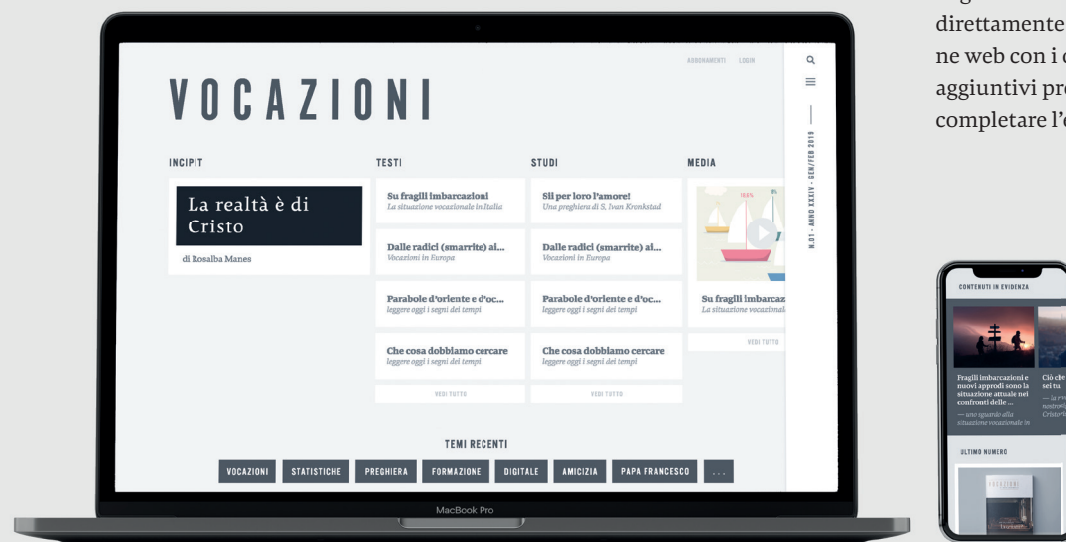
direttamente
ne web con i
aggiuntivi pr
completare l'

ABBONAMENTI LOGIN

VOCAZIONI

INCIPIT
TESTI
STUDI
MEDIA

La realtà è di Cristo
di Rosalba Manes

Su fragili imbarcazioni
La situazione vocazionale inItalia

Dalle radici (smarrite) ai...
Vocazioni in Europa

Parabole d'oriente e d'oc...
leggere oggi i segni dei tempi

Che cosa dobbiamo cercare
leggere oggi i segni dei tempi

VEDI TUTTO

Sii per loro l'amore!
Una preghiera di S. Ivan Kronkstad

Dalle radici (smarrite) ai...
Vocazioni in Europa

Parabole d'oriente e d'oc...
leggere oggi i segni dei tempi

Che cosa dobbiamo cercare
leggere oggi i segni dei tempi

VEDI TUTTO

Su fragili imbarcaz
La situazione vocazi

VEDI TUTTO

N.01 - ANNO XXXIV - GEN/FEB 2019

TEMI RECENTI
VOCAZIONI
STATISTICHE
PREGHIERA
FORMAZIONE
DIGITALE
AMICIZIA
PAPA FRANCESCO
...

MacBook Pro

CONTENUTI IN EVIDENZA
Fragili imbarcazioni e nuovi approdi sono la situazione attuale nei confronti delle ...
— uno sguardo alla situazione vocazionale in
Ciò che sei tu
— la r nostro Cristo

ULTIMO NUMERO